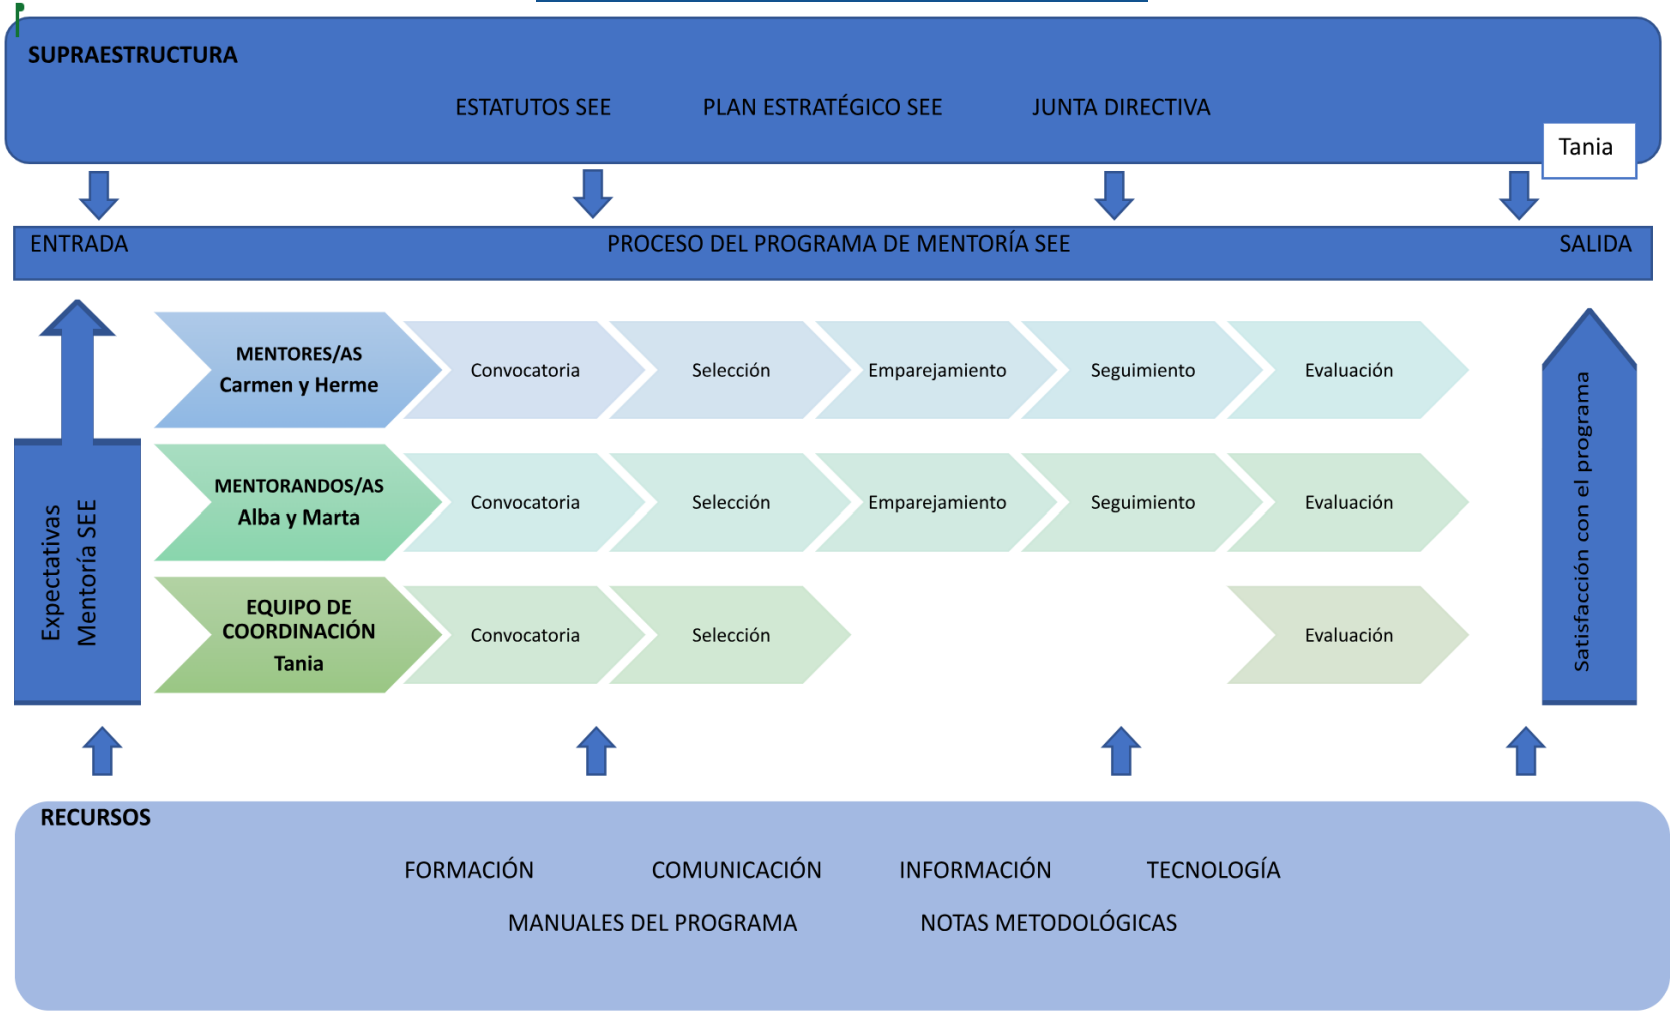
SUPRAESTRUCTURA

ESTATUTOS SEE PLAN ESTRATÉGICO SEE JUNTA DIRECTIVA

Tania

ENTRADA PROCESO DEL PROGRAMA DE MENTORÍA SEE SALIDA

Expectativas Mentoría SEE

MENTORES/AS Carmen y Herme | Convocatoria | Selección | Emparejamiento | Seguimiento | Evaluación

MENTORANDOS/AS Alba y Marta | Convocatoria | Selección | Emparejamiento | Seguimiento | Evaluación

EQUIPO DE COORDINACIÓN Tania | Convocatoria | Selección | Evaluación

Satisfacción con el programa

RECURSOS

FORMACIÓN COMUNICACIÓN INFORMACIÓN TECNOLOGÍA

MANUALES DEL PROGRAMA NOTAS METODOLÓGICAS